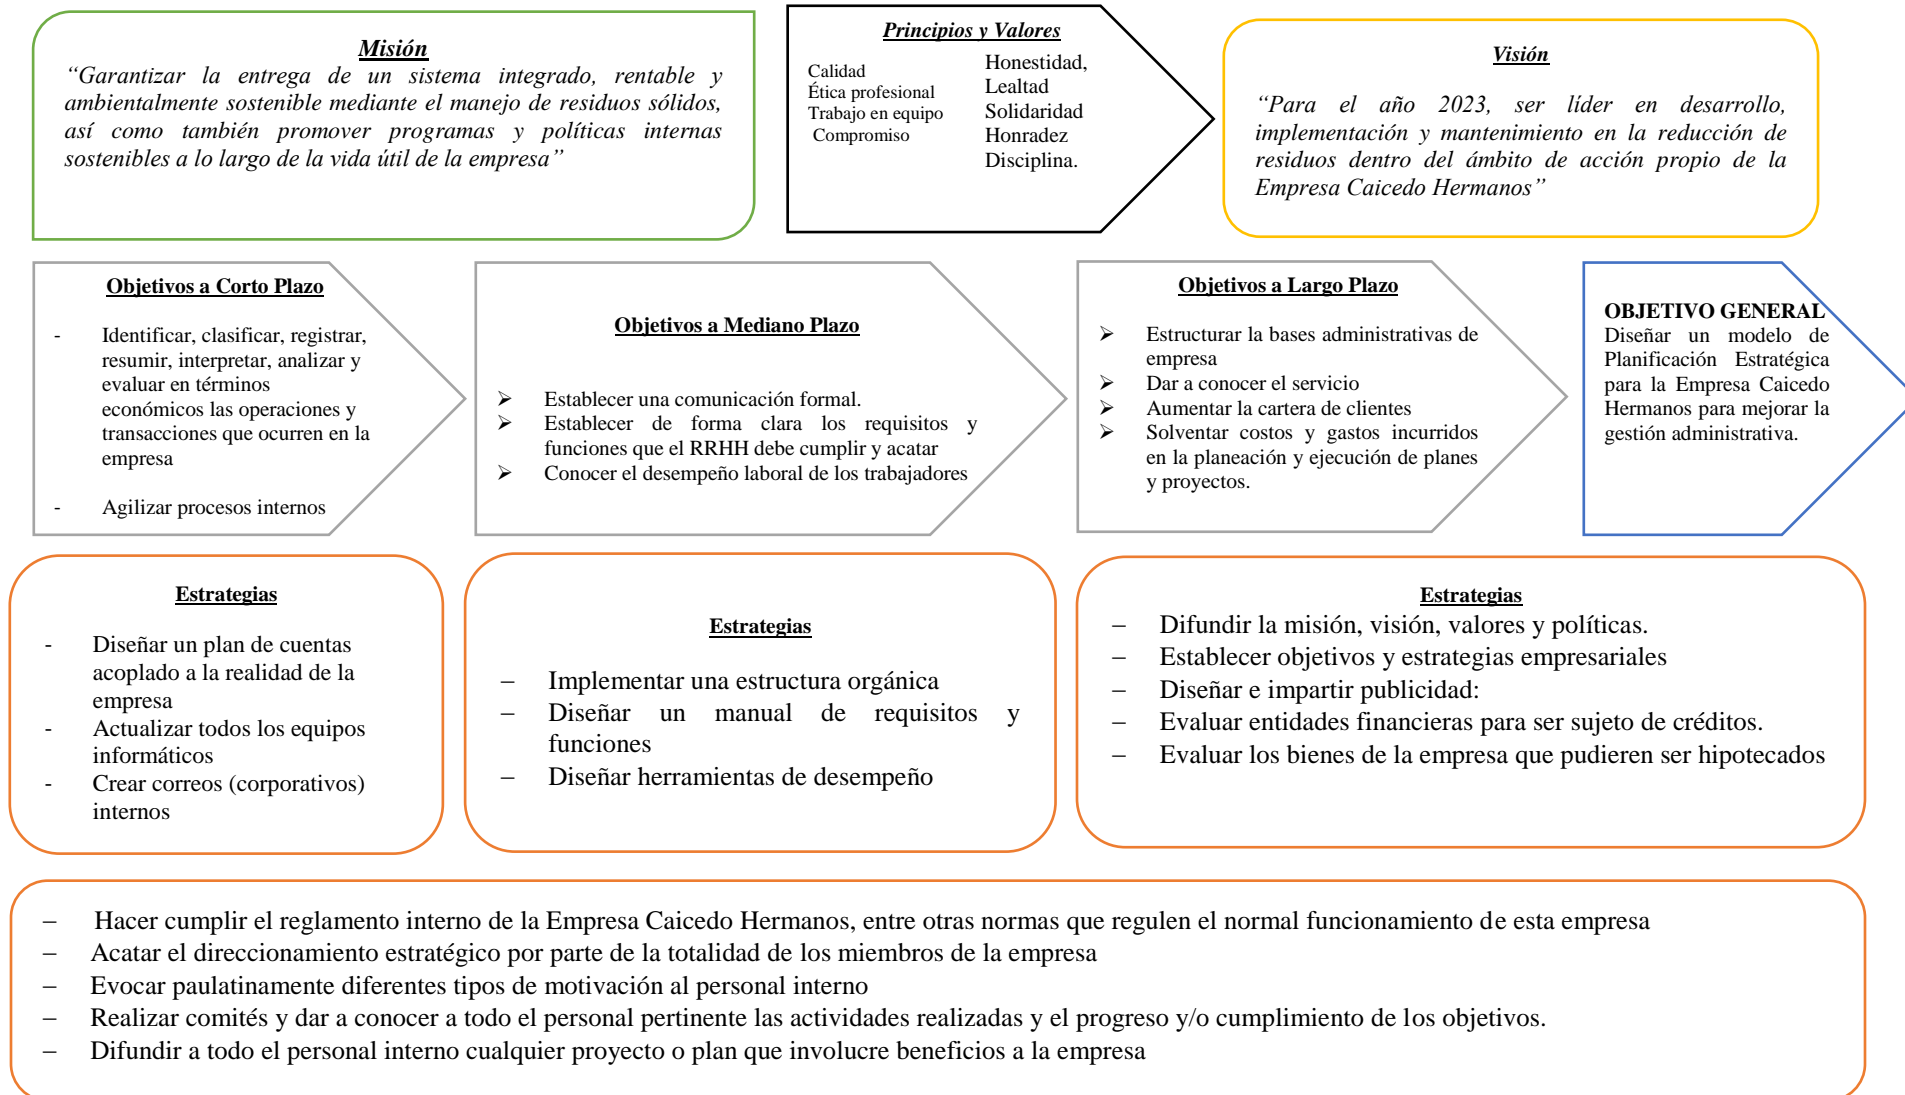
Misión
"Garantizar la entrega de un sistema integrado, rentable y ambientalmente sostenible mediante el manejo de residuos sólidos, así como también promover programas y políticas internas sostenibles a lo largo de la vida útil de la empresa"

Principios y Valores
Calidad
Ética profesional
Trabajo en equipo
Compromiso
Honestidad,
Lealtad
Solidaridad
Honradez
Disciplina.

Visión
"Para el año 2023, ser líder en desarrollo, implementación y mantenimiento en la reducción de residuos dentro del ámbito de acción propio de la Empresa Caicedo Hermanos"

Objetivos a Corto Plazo
- Identificar, clasificar, registrar, resumir, interpretar, analizar y evaluar en términos económicos las operaciones y transacciones que ocurren en la empresa
- Agilizar procesos internos

Objetivos a Mediano Plazo
➢ Establecer una comunicación formal.
➢ Establecer de forma clara los requisitos y funciones que el RRHH debe cumplir y acatar
➢ Conocer el desempeño laboral de los trabajadores

Objetivos a Largo Plazo
➢ Estructurar la bases administrativas de empresa
➢ Dar a conocer el servicio
➢ Aumentar la cartera de clientes
➢ Solventar costos y gastos incurridos en la planeación y ejecución de planes y proyectos.

OBJETIVO GENERAL
Diseñar un modelo de Planificación Estratégica para la Empresa Caicedo Hermanos para mejorar la gestión administrativa.

Estrategias
- Diseñar un plan de cuentas acoplado a la realidad de la empresa
- Actualizar todos los equipos informáticos
- Crear correos (corporativos) internos

Estrategias
– Implementar una estructura orgánica
– Diseñar un manual de requisitos y funciones
– Diseñar herramientas de desempeño

Estrategias
– Difundir la misión, visión, valores y políticas.
– Establecer objetivos y estrategias empresariales
– Diseñar e impartir publicidad:
– Evaluar entidades financieras para ser sujeto de créditos.
– Evaluar los bienes de la empresa que pudieren ser hipotecados

– Hacer cumplir el reglamento interno de la Empresa Caicedo Hermanos, entre otras normas que regulen el normal funcionamiento de esta empresa
– Acatar el direccionamiento estratégico por parte de la totalidad de los miembros de la empresa
– Evocar paulatinamente diferentes tipos de motivación al personal interno
– Realizar comités y dar a conocer a todo el personal pertinente las actividades realizadas y el progreso y/o cumplimiento de los objetivos.
– Difundir a todo el personal interno cualquier proyecto o plan que involucre beneficios a la empresa